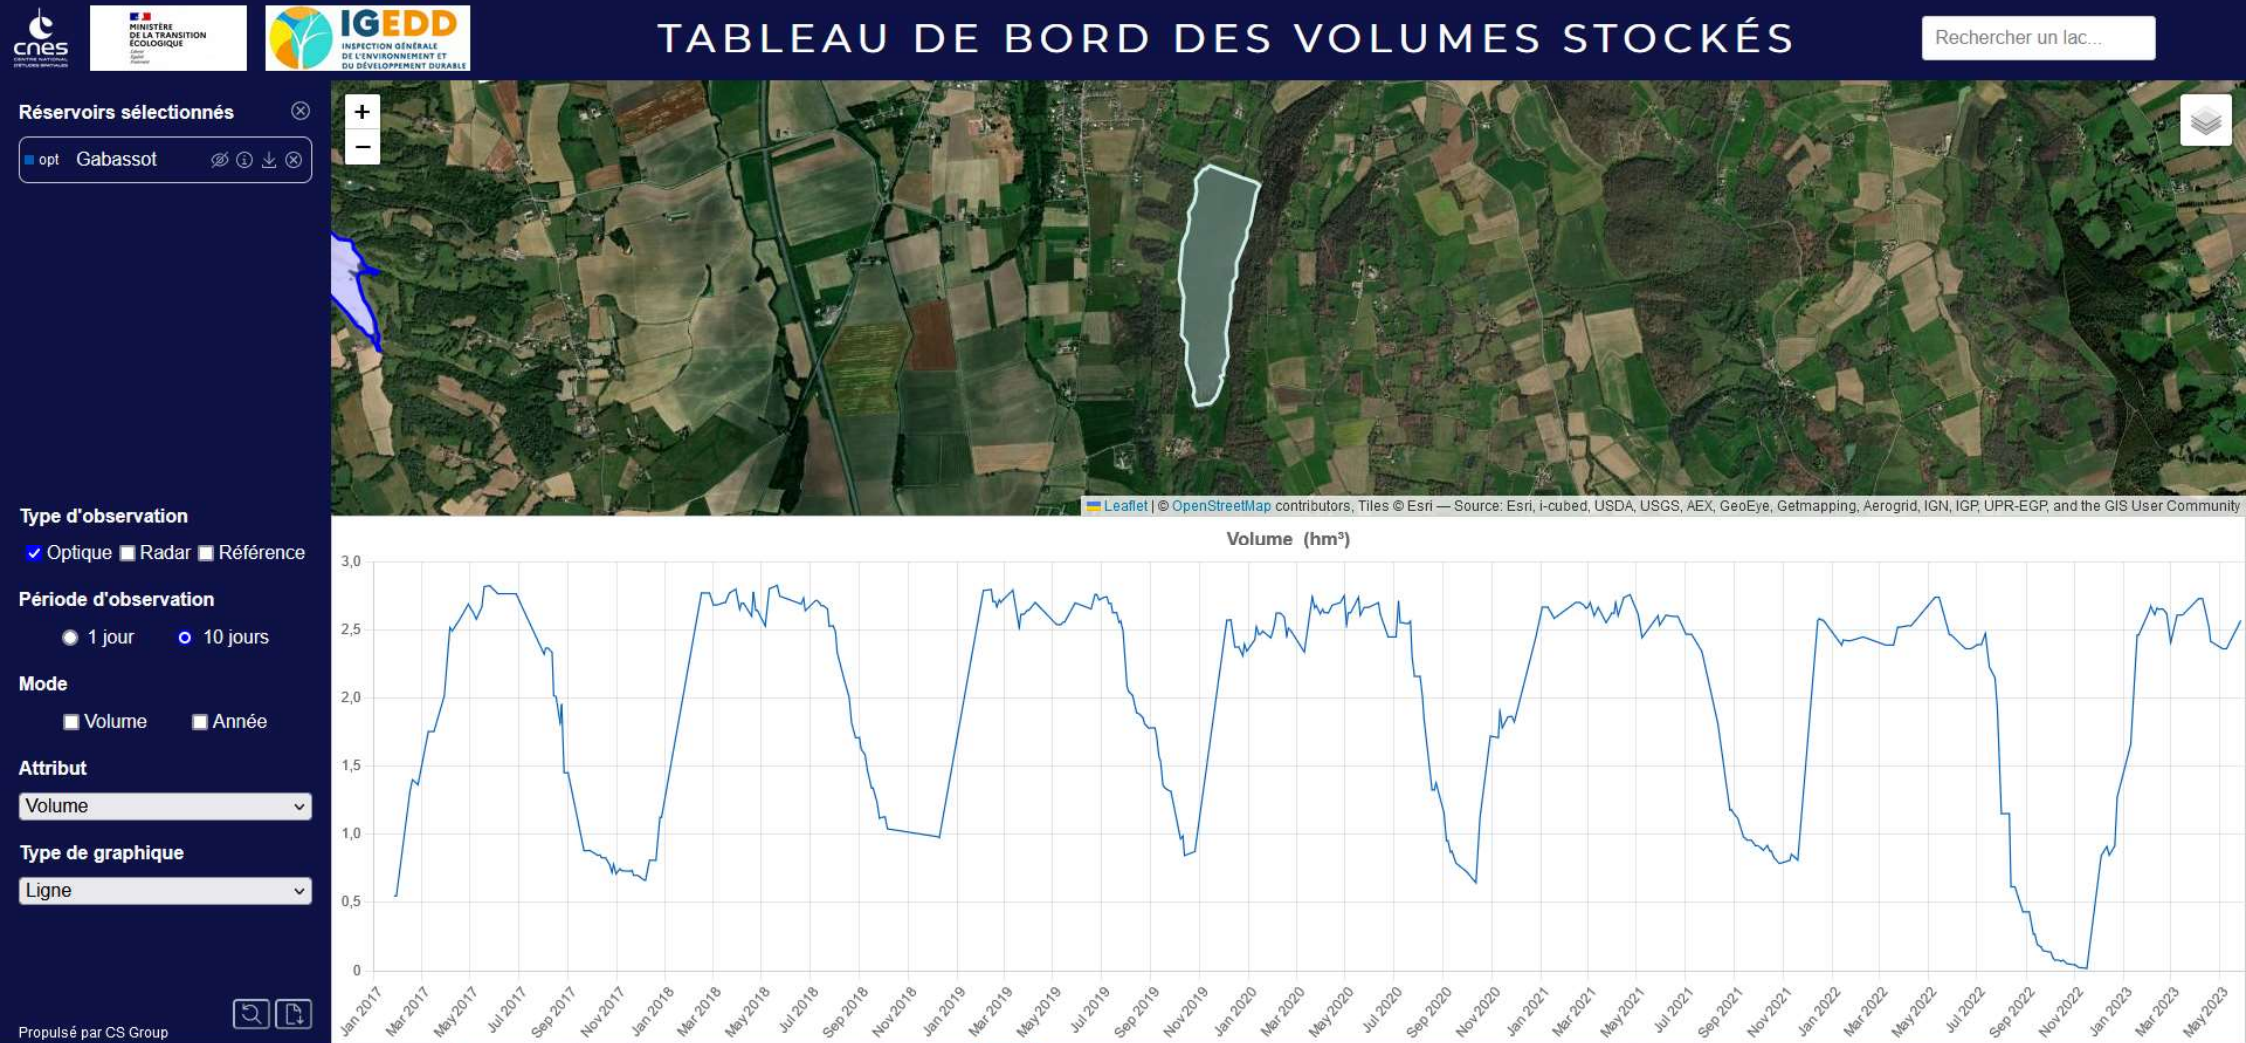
cnes CENTRE NATIONAL D'ÉTUDES SPATIALES

MINISTÈRE DE LA TRANSITION ÉCOLOGIQUE Liberté Égalité Fraternité

IGEDD INSPECTION GÉNÉRALE DE L'ENVIRONNEMENT ET DU DÉVELOPPEMENT DURABLE

TABLEAU DE BORD DES VOLUMES STOCKÉS

Rechercher un lac...

Réservoirs sélectionnés

opt Gabassot

Type d'observation

Optique Radar Référence

Période d'observation

1 jour 10 jours

Mode

Volume Année

Attribut

Volume

Type de graphique

Ligne

Propulsé par CS Group

+
−

Leaflet | © OpenStreetMap contributors, Tiles © Esri — Source: Esri, i-cubed, USDA, USGS, AEX, GeoEye, Getmapping, Aerogrid, IGN, IGP, UPR-EGP, and the GIS User Community

Volume (hm³)

3,0
2,5
2,0
1,5
1,0
0,5
0

Jan 2017 Mar 2017 May 2017 Jul 2017 Sep 2017 Nov 2017 Jan 2018 Mar 2018 May 2018 Jul 2018 Sep 2018 Nov 2018 Jan 2019 Mar 2019 May 2019 Jul 2019 Sep 2019 Nov 2019 Jan 2020 Mar 2020 May 2020 Jul 2020 Sep 2020 Nov 2020 Jan 2021 Mar 2021 May 2021 Jul 2021 Sep 2021 Nov 2021 Jan 2022 Mar 2022 May 2022 Jul 2022 Sep 2022 Nov 2022 Jan 2023 Mar 2023 May 2023